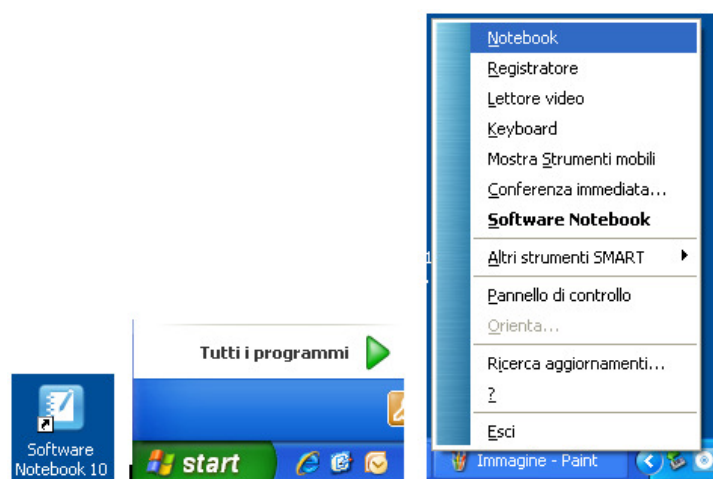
Software Notebook 10

Tutti i programmi

start

Notebook
Registratore
Lettore video
Keyboard
Mostra Strumenti mobili
Conferenza immediata...
Software Notebook
Altri strumenti SMART
Pannello di controllo
Orienta...
Ricerca aggiornamenti...
?
Esci

Immagine - Paint